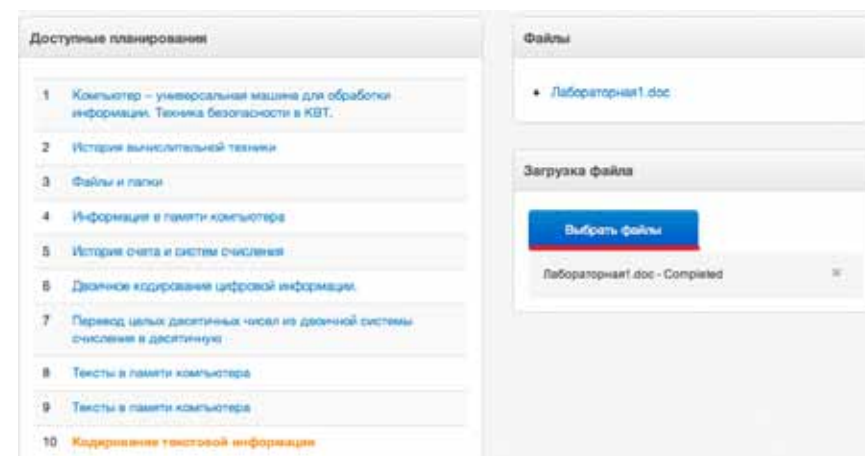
Доступные планирования

1 Компьютер – универсальная машина для обработки информации. Техника безопасности в КВТ.

2 История вычислительной техники

3 Файлы и папки

4 Информация в памяти компьютера

5 История счета и систем счисления

6 Двоичное кодирование цифровой информации.

7 Перевод целых десятичных чисел из двоичной системы счисления в десятичную

8 Тексты в памяти компьютера

9 Тексты в памяти компьютера

10 Кодирование текстовой информации

Файлы

• Лабораторная1.doc

Загрузка файла

Выбрать файлы

Лабораторная1.doc - Completed ×